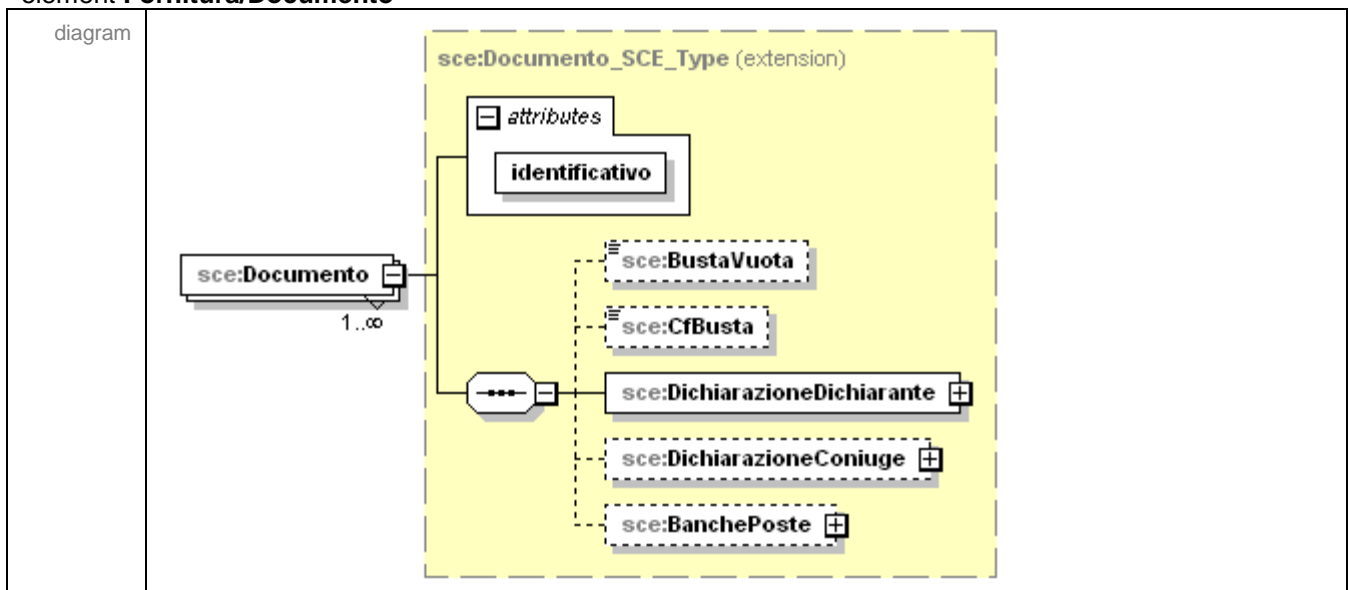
element Fornitura/Documento

diagram

sce:Documento_SCE_Type (extension)

attributes

identificativo

sce:Documento

1..∞

sce:BustaVuota

sce:CfBusta

sce:DichiarazioneDichiarante

sce:DichiarazioneConiuge

sce:BanchePoste